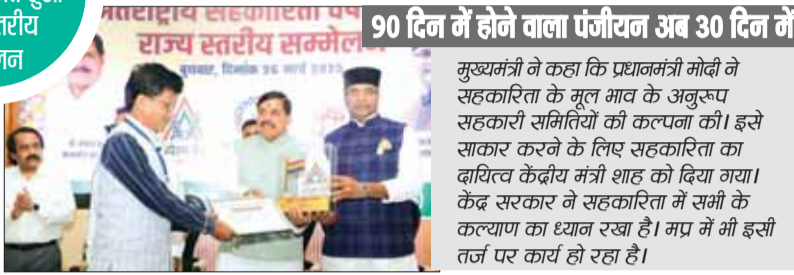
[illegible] हुआ
स्तरीय
लन

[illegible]राष्ट्रीय सहकारिता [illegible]
राज्य स्तरीय सम्मेल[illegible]
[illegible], दिनांक 26 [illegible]

90 दिन में होने वाला पंजीयन अब 30 दिन में

मुख्यमंत्री ने कहा कि प्रधानमंत्री मोदी ने सहकारिता के मूल भाव के अनुरूप सहकारी समितियों की कल्पना की। इसे साकार करने के लिए सहकारिता का दायित्व केंद्रीय मंत्री शाह को दिया गया। केंद्र सरकार ने सहकारिता में सभी के कल्याण का ध्यान रखा है। मप्र में भी इसी तर्ज पर कार्य हो रहा है।